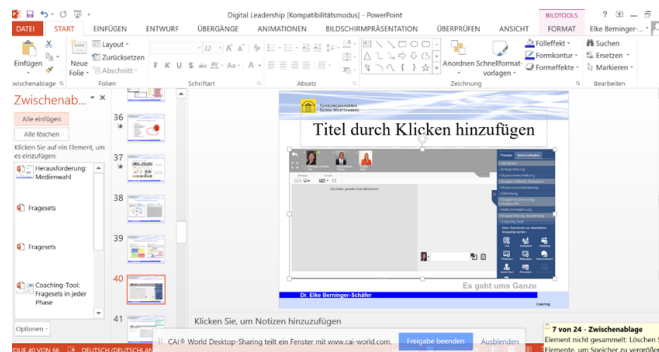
Digital Leadership [Kompatibilitätsmodus] - PowerPoint

BILDTOOLS

? Elke Berninger-...

DATEI START EINFÜGEN ENTWURF ÜBERGÄNGE ANIMATIONEN BILDSCHIRMPRÄSENTATION ÜBERPRÜFEN ANSICHT FORMAT

Einfügen

Neue Folie

Layout

Zurücksetzen

Abschnitt

Folien

Schriftart

Absatz

Anordnen

Schnellformatvorlagen

Zeichnung

Fülleffekt

Formkontur

Formeffekte

Suchen

Ersetzen

Markieren

Bearbeiten

Zwischenab...

Alle einfügen

Alle löschen

Klicken Sie auf ein Element, um es einzufügen:

Herausforderung: Medienwahl

Fragesets

Fragesets

Coaching-Tool: Fragesets in jeder Phase

Optionen

36

37

38

39

40

41

Titel durch Klicken hinzufügen

Dr. Elke Berninger-Schäfer

Es geht ums Ganze

Klicken Sie, um Notizen hinzuzufügen

CAI® World Desktop-Sharing teilt ein Fenster mit www.cai-world.com.

Freigabe beenden

Ausblenden

7 von 24 - Zwischenablage

Element nicht gesammelt: Löschen Sie Elemente, um Speicher zu vergrößern

FOLIE 40 VON 66

DEUTSCH (DEUTSCHLAND)